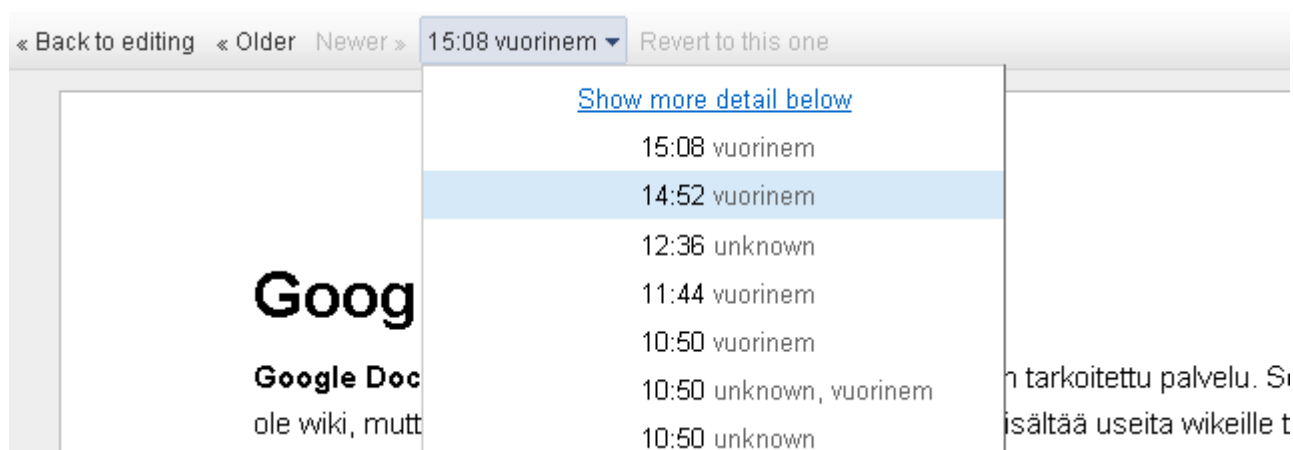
« Back to editing « Older Newer » 15:08 vuorinem Revert to this one

Show more detail below
15:08 vuorinem
14:52 vuorinem
12:36 unknown
11:44 vuorinem
10:50 vuorinem
10:50 unknown, vuorinem
10:50 unknown

Goog

Google Doc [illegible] tarkoitettu palvelu. S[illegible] ole wiki, mutt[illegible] sisältää useita wikeille t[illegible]